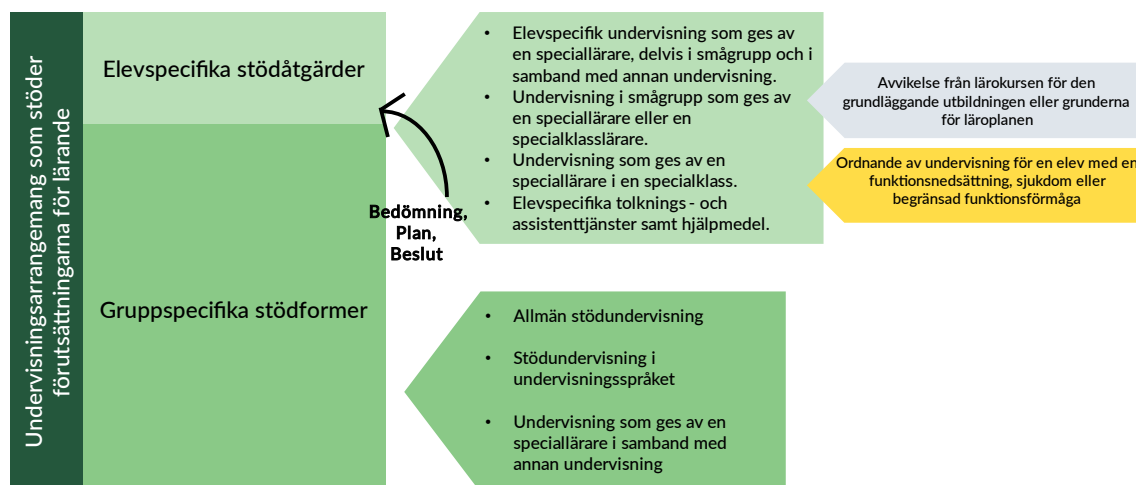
Undervisningsarrangemang som stöder förutsättningarna för lärande

Elevspecifika stödåtgärder

Gruppspecifika stödformer

Bedömning, Plan, Beslut

- Elevspecifik undervisning som ges av en speciallärare, delvis i smågrupp och i samband med annan undervisning.
- Undervisning i smågrupp som ges av en speciallärare eller en specialklasslärare.
- Undervisning som ges av en speciallärare i en specialklass.
- Elevspecifika tolknings - och assistenttjänster samt hjälpmedel.

Avvikelse från lärokursen för den grundläggande utbildningen eller grunderna för läroplanen

Ordnande av undervisning för en elev med en funktionsnedsättning, sjukdom eller begränsad funktionsförmåga

- Allmän stödundervisning
- Stödundervisning i undervisningsspråket
- Undervisning som ges av en speciallärare i samband med annan undervisning